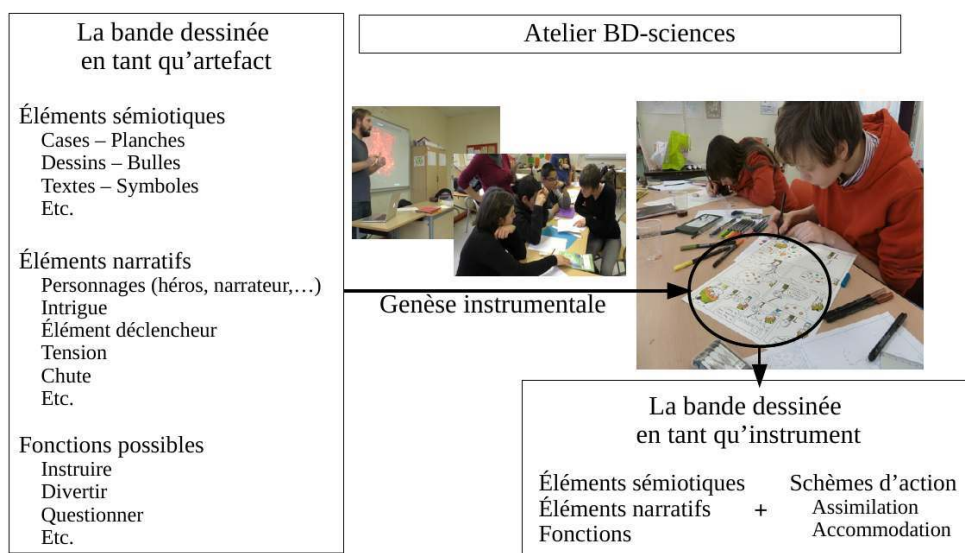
La bande dessinée en tant qu'artefact

Éléments sémiotiques
Cases – Planches
Dessins – Bulles
Textes – Symboles
Etc.

Éléments narratifs
Personnages (héros, narrateur,…)
Intrigue
Élément déclencheur
Tension
Chute
Etc.

Fonctions possibles
Instruire
Divertir
Questionner
Etc.

Atelier BD-sciences

Genèse instrumentale

La bande dessinée en tant qu'instrument

Éléments sémiotiques
Éléments narratifs
Fonctions

+

Schèmes d'action
Assimilation
Accommodation